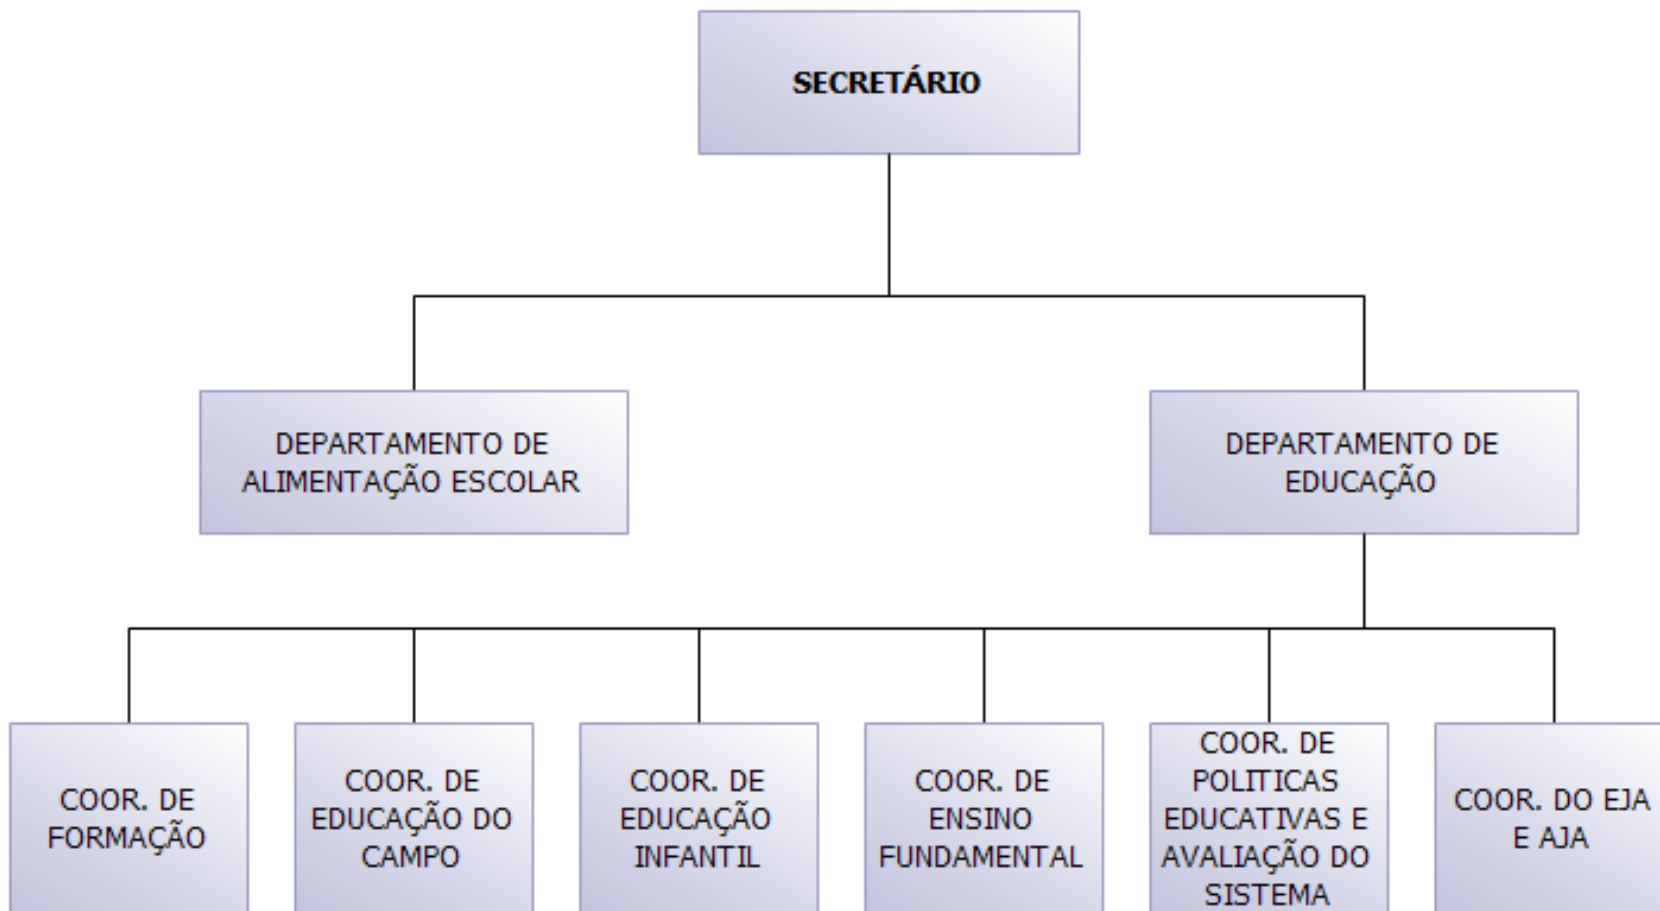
SECRETÁRIO

DEPARTAMENTO DE ALIMENTAÇÃO ESCOLAR

DEPARTAMENTO DE EDUCAÇÃO

COOR. DE FORMAÇÃO

COOR. DE EDUCAÇÃO DO CAMPO

COOR. DE EDUCAÇÃO INFANTIL

COOR. DE ENSINO FUNDAMENTAL

COOR. DE POLITICAS EDUCATIVAS E AVALIAÇÃO DO SISTEMA

COOR. DO EJA E AJA